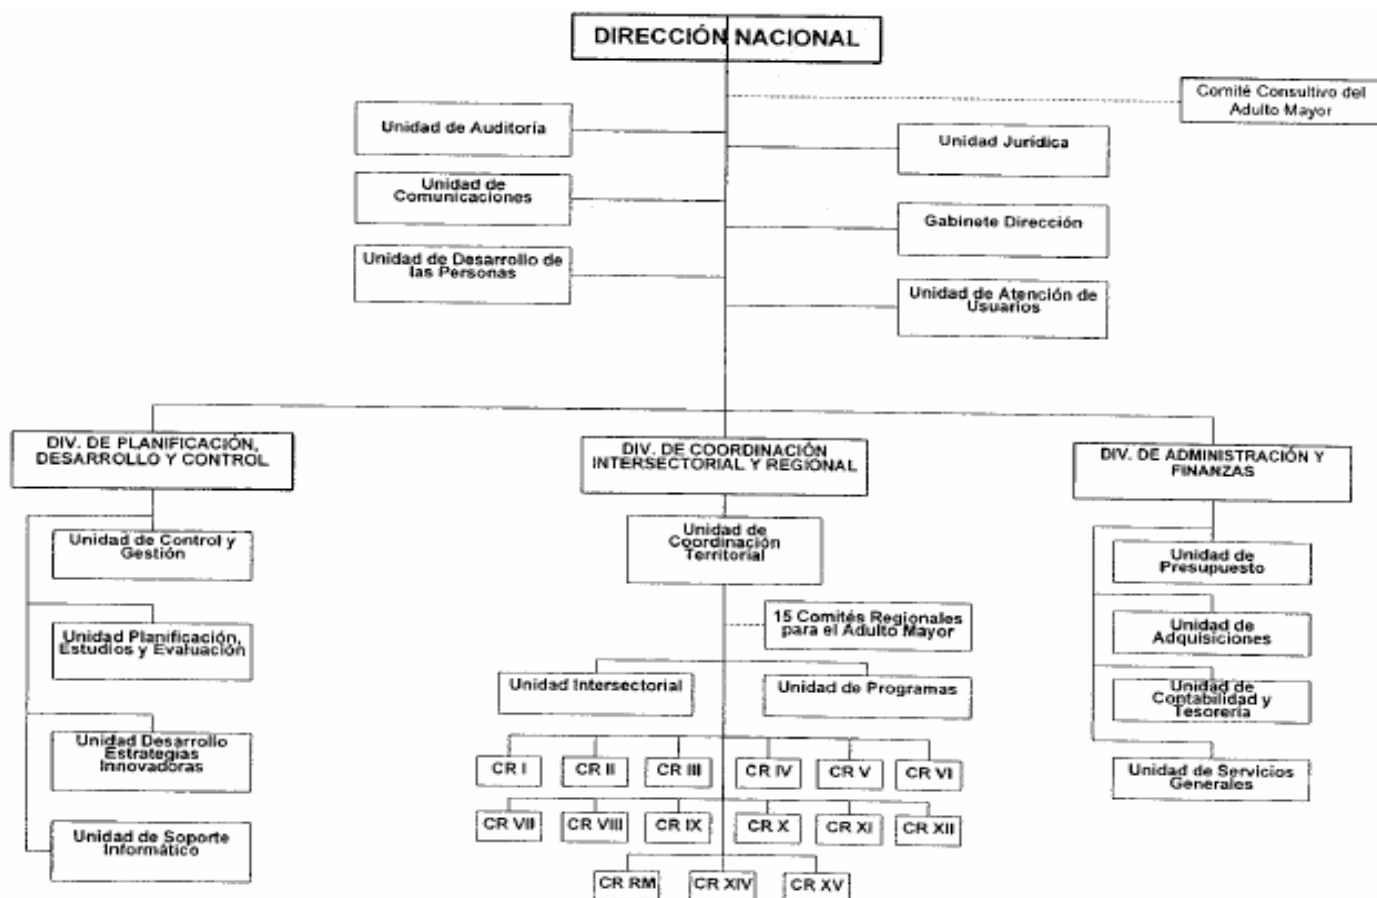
DIRECCIÓN NACIONAL

Comité Consultivo del Adulto Mayor

Unidad de Auditoría

Unidad Jurídica

Unidad de Comunicaciones

Gabinete Dirección

Unidad de Desarrollo de las Personas

Unidad de Atención de Usuarios

DIV. DE PLANIFICACIÓN, DESARROLLO Y CONTROL

Unidad de Control y Gestión

Unidad Planificación, Estudios y Evaluación

Unidad Desarrollo Estrategias Innovadoras

Unidad de Soporte Informático

DIV. DE COORDINACIÓN INTERSECTORIAL Y REGIONAL

Unidad de Coordinación Territorial

15 Comités Regionales para el Adulto Mayor

Unidad Intersectorial

Unidad de Programas

CR I

CR II

CR III

CR IV

CR V

CR VI

CR VII

CR VIII

CR IX

CR X

CR XI

CR XII

CR RM

CR XIV

CR XV

DIV. DE ADMINISTRACIÓN Y FINANZAS

Unidad de Presupuesto

Unidad de Adquisiciones

Unidad de Contabilidad y Tesorería

Unidad de Servicios Generales